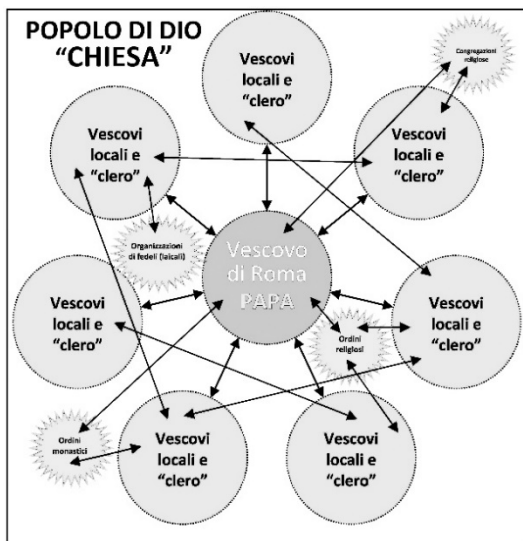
POPOLO DI DIO
"CHIESA"

Vescovi locali e "clero"

Congregazioni religiose

Vescovi locali e "clero"

Vescovi locali e "clero"

Organizzazioni di fedeli (laicali)

Vescovo di Roma PAPA

Vescovi locali e "clero"

Vescovi locali e "clero"

Ordini religiosi

Ordini monastici

Vescovi locali e "clero"

Vescovi locali e "clero"